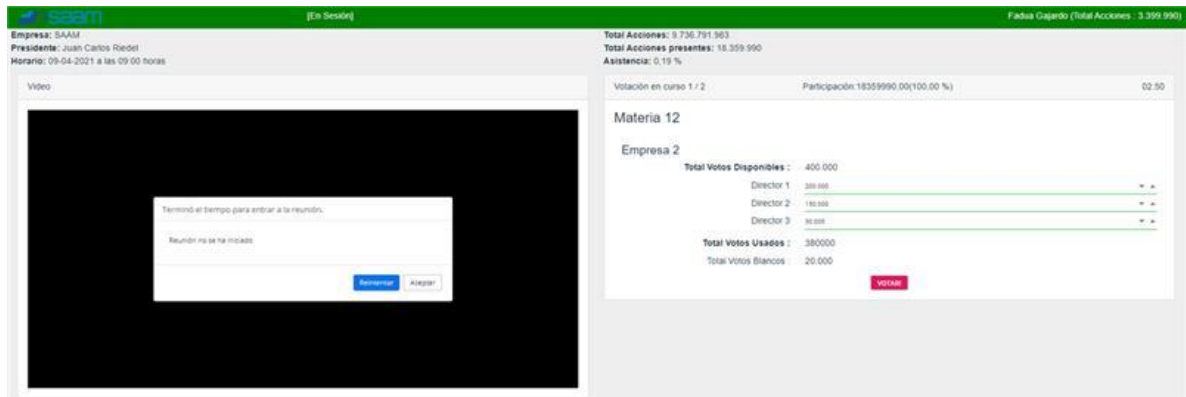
saam

[En Sesión]

Fadua Gajardo (Total Acciones : 3.399.990)

Empresa: SAAM
Presidente: Juan Carlos Riedel
Horario: 09-04-2021 a las 09:00 horas

Total Acciones: 9.736.791.983
Total Acciones presentes: 18.359.990
Asistencia: 0,19 %

Video

Terminó el tiempo para entrar a la reunión.

Reunión no se ha iniciado.

Reintentar
Aceptar

Votación en curso 1 / 2
Participación:18359990,00(100,00 %)
02:50

Materia 12

Empresa 2

Total Votos Disponibles : 400.000
Director 1 200.000
Director 2 180.000
Director 3 50.000
Total Votos Usados : 380000
Total Votos Blancos : 20.000

VOTAR!